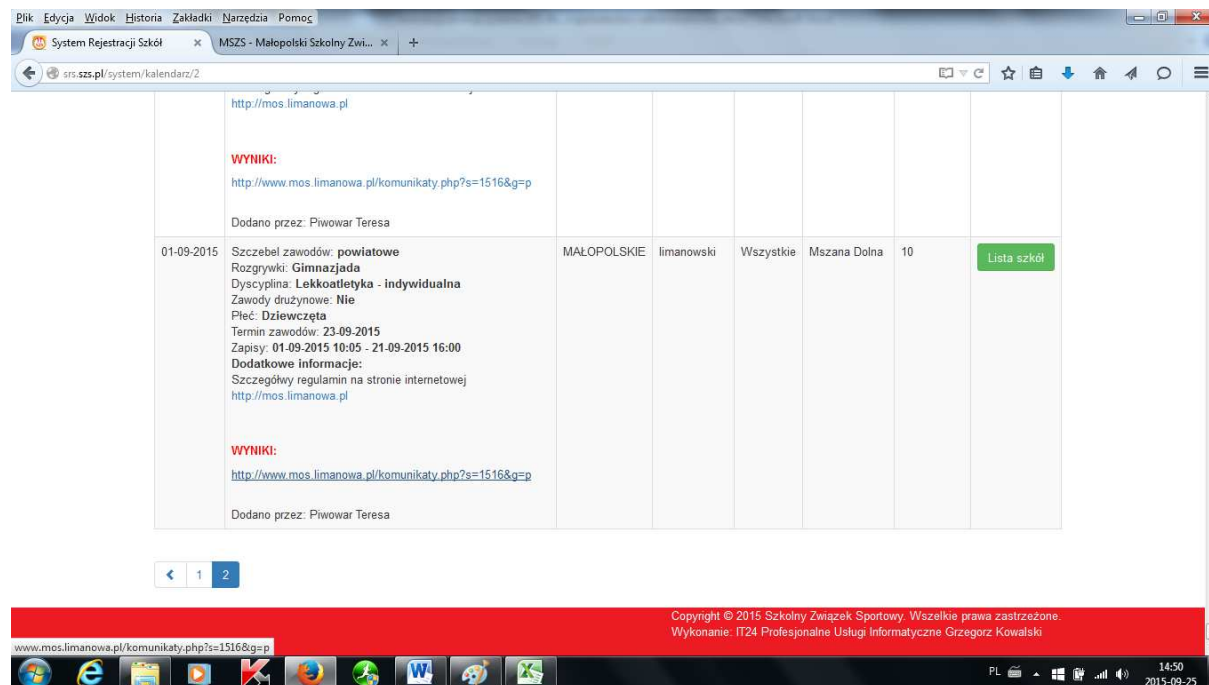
Plik Edycja Widok Historia Zakładki Narzędzia Pomoc

System Rejestracji Szkół ×
MSZS - Małopolski Szkolny Zwi... ×
+

srs.szs.pl/system/kalendarz/2

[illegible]
http://mos.limanowa.pl

WYNIKI:
http://www.mos.limanowa.pl/komunikaty.php?s=1516&g=p

Dodano przez: Piwowar Teresa

| 01-09-2015 | Szczebel zawodów: powiatowe<br>Rozgrywki: Gimnazjada<br>Dyscyplina: Lekkoatletyka - indywidualna<br>Zawody drużynowe: Nie<br>Płeć: Dziewczęta<br>Termin zawodów: 23-09-2015<br>Zapisy: 01-09-2015 10:05 - 21-09-2015 16:00<br>Dodatkowe informacje:<br>Szczegółwy regulamin na stronie internetowej<br>http://mos.limanowa.pl<br><br>WYNIKI:<br>http://www.mos.limanowa.pl/komunikaty.php?s=1516&g=p<br><br>Dodano przez: Piwowar Teresa | MAŁOPOLSKIE | limanowski | Wszystkie | Mszana Dolna | 10 | Lista szkół |
|---|---|---|---|---|---|---|---|

‹ 1 2

Copyright © 2015 Szkolny Związek Sportowy. Wszelkie prawa zastrzeżone.
Wykonanie: IT24 Profesjonalne Usługi Informatyczne Grzegorz Kowalski

www.mos.limanowa.pl/komunikaty.php?s=1516&g=p

PL
14:50
2015-09-25